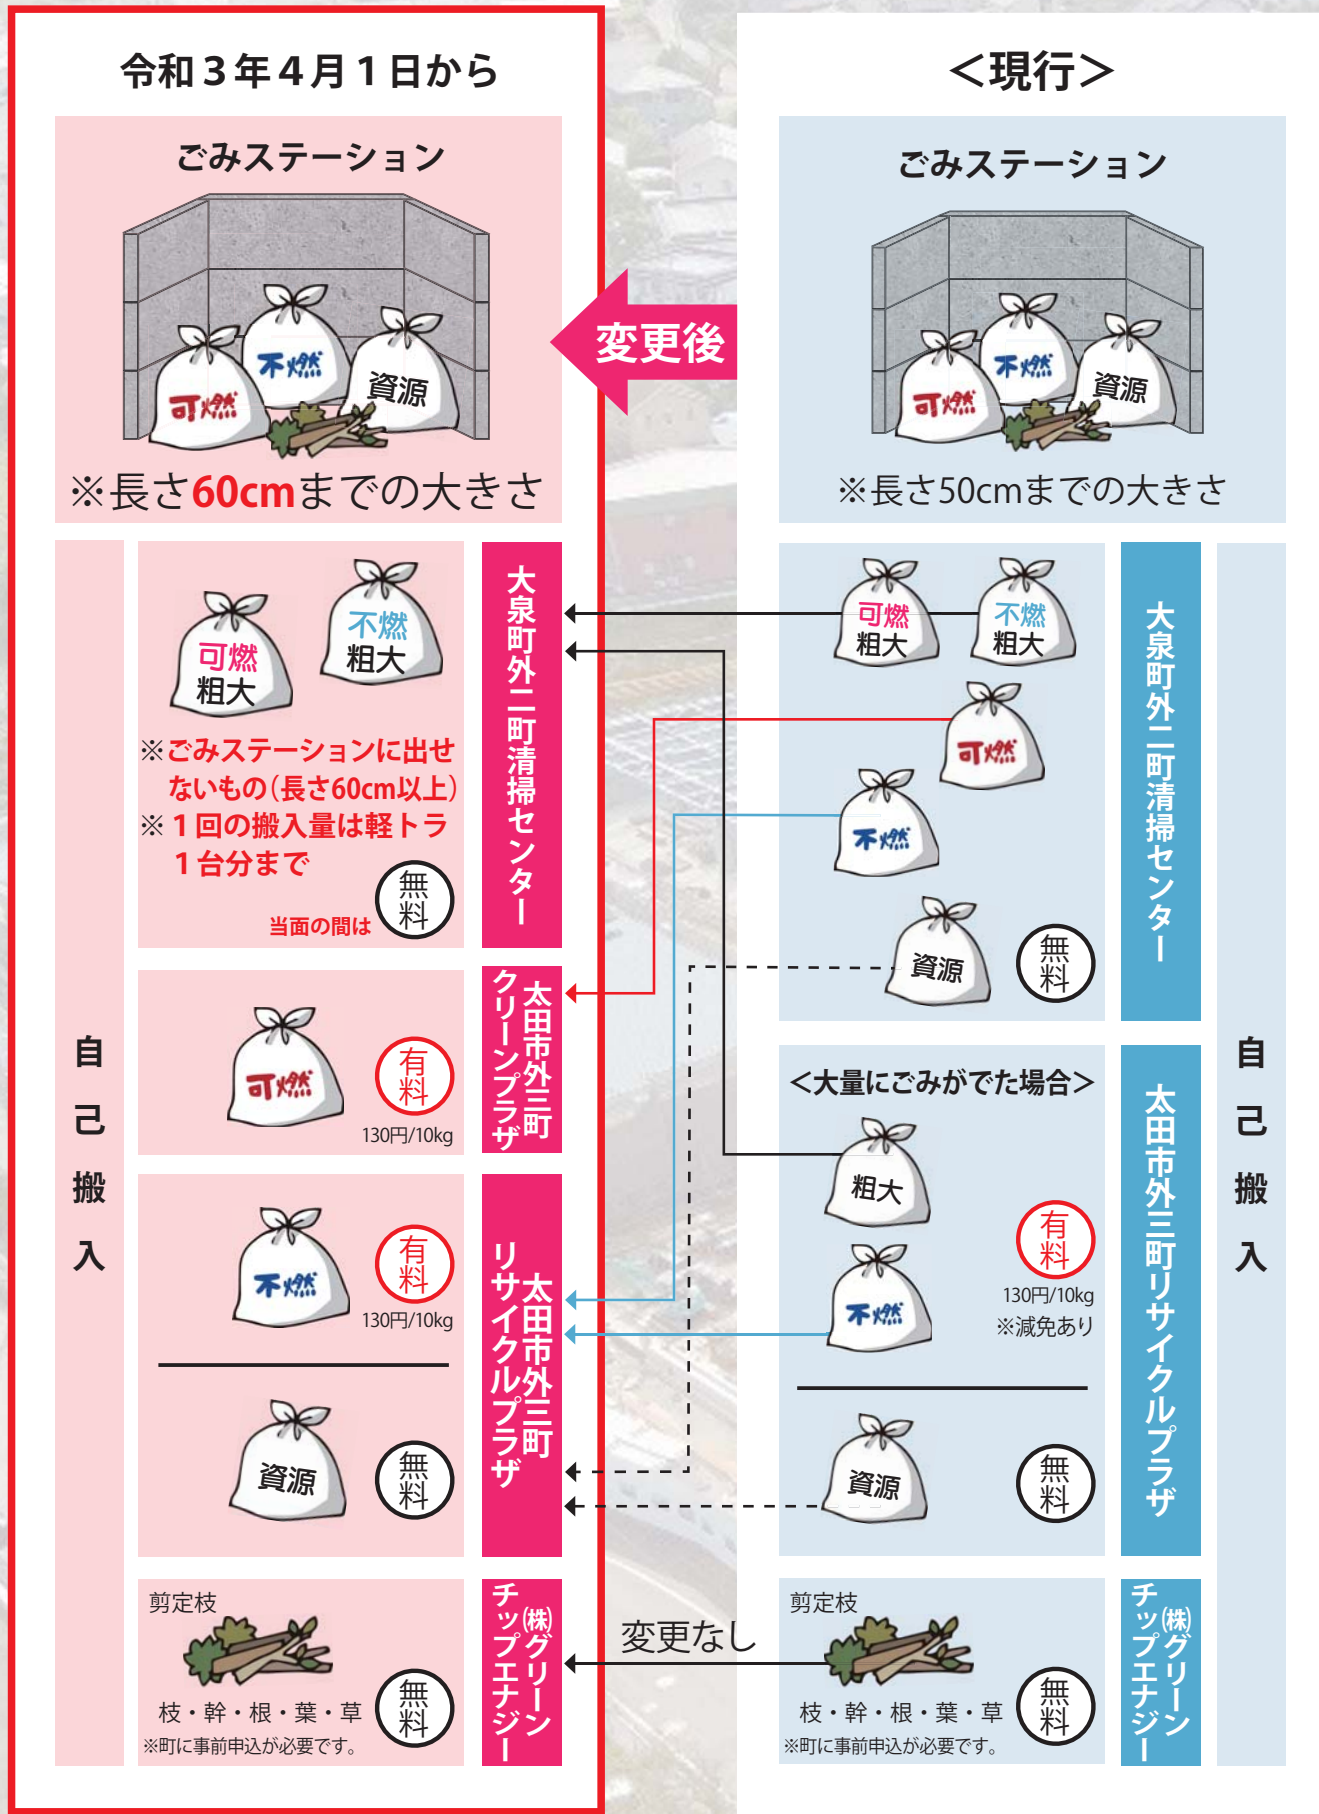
令和３年４月１日から

ごみステーション

不燃
可燃
資源

※長さ60cmまでの大きさ

変更後

自己搬入

可燃
粗大

不燃
粗大

※ごみステーションに出せないもの（長さ60cm以上）
※１回の搬入量は軽トラ１台分まで

当面の間は 無料

大泉町外二町清掃センター

可燃 有料 130円/10kg

太田市外三町クリーンプラザ

不燃 有料 130円/10kg

資源 無料

太田市外三町リサイクルプラザ

剪定枝
枝・幹・根・葉・草 無料
※町に事前申込が必要です。

(株)グリーンチップエナジー

変更なし

＜現行＞

ごみステーション

不燃
可燃
資源

※長さ50cmまでの大きさ

可燃
粗大

不燃
粗大

大泉町外二町清掃センター

可燃
不燃
資源 無料

自己搬入

＜大量にごみがでた場合＞

粗大
不燃
有料 130円/10kg ※減免あり

資源 無料

太田市外三町リサイクルプラザ

剪定枝
枝・幹・根・葉・草 無料
※町に事前申込が必要です。

(株)グリーンチップエナジー